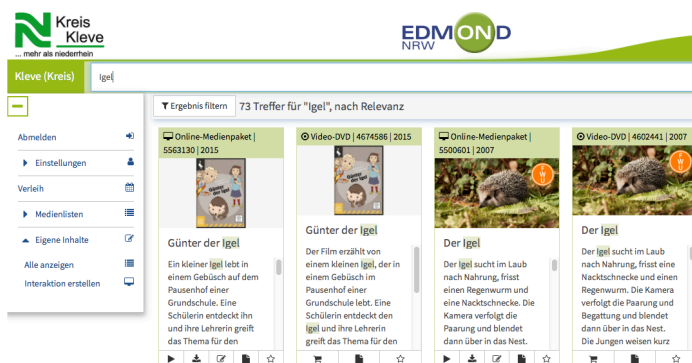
Kreis Kleve
... mehr als niederrhein

EDMOND NRW

Kleve (Kreis)

Igel

Abmelden

Einstellungen

Verleih

Medienlisten

Eigene Inhalte

Alle anzeigen

Interaktion erstellen

Ergebnis filtern

73 Treffer für "Igel", nach Relevanz

Online-Medienpaket | 5563130 | 2015

Günter der Igel

Günter der Igel

Ein kleiner Igel lebt in einem Gebüsch auf dem Pausenhof einer Grundschule. Eine Schülerin entdeckt ihn und ihre Lehrerin greift das Thema für den

Video-DVD | 4674586 | 2015

Günter der Igel

Günter der Igel

Der Film erzählt von einem kleinen Igel, der in einem Gebüsch im Pausenhof einer Grundschule lebt. Eine Schülerin entdeckt den Igel und ihre Lehrerin greift das Thema für den

Online-Medienpaket | 5500601 | 2007

Der Igel

Der Igel sucht im Laub nach Nahrung, frisst einen Regenwurm und eine Nacktschnecke. Die Kamera verfolgt die Paarung und blendet dann über in das Nest.

Video-DVD | 4602441 | 2007

Der Igel

Der Igel sucht im Laub nach Nahrung, frisst eine Nacktschnecke und einen Regenwurm. Die Kamera verfolgt die Paarung und Begattung und blendet dann über in das Nest. Die Jungen weisen kurz